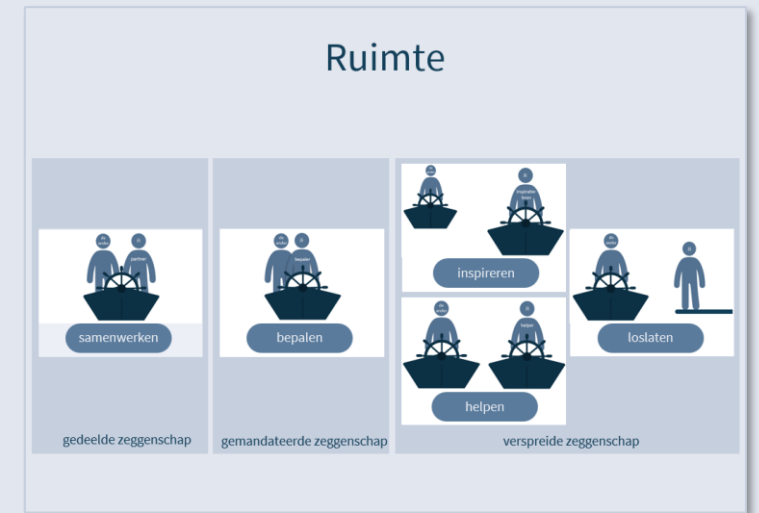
Ruimte

de ander

ik

partner

samenwerken

gedeelde zeggenschap

de ander

ik

bepalen

bepalen

gemandateerde zeggenschap

de ander

ik

inspiratie bron

inspireren

de ander

ik

helper

helpen

ik

loslaten

verspreide zeggenschap